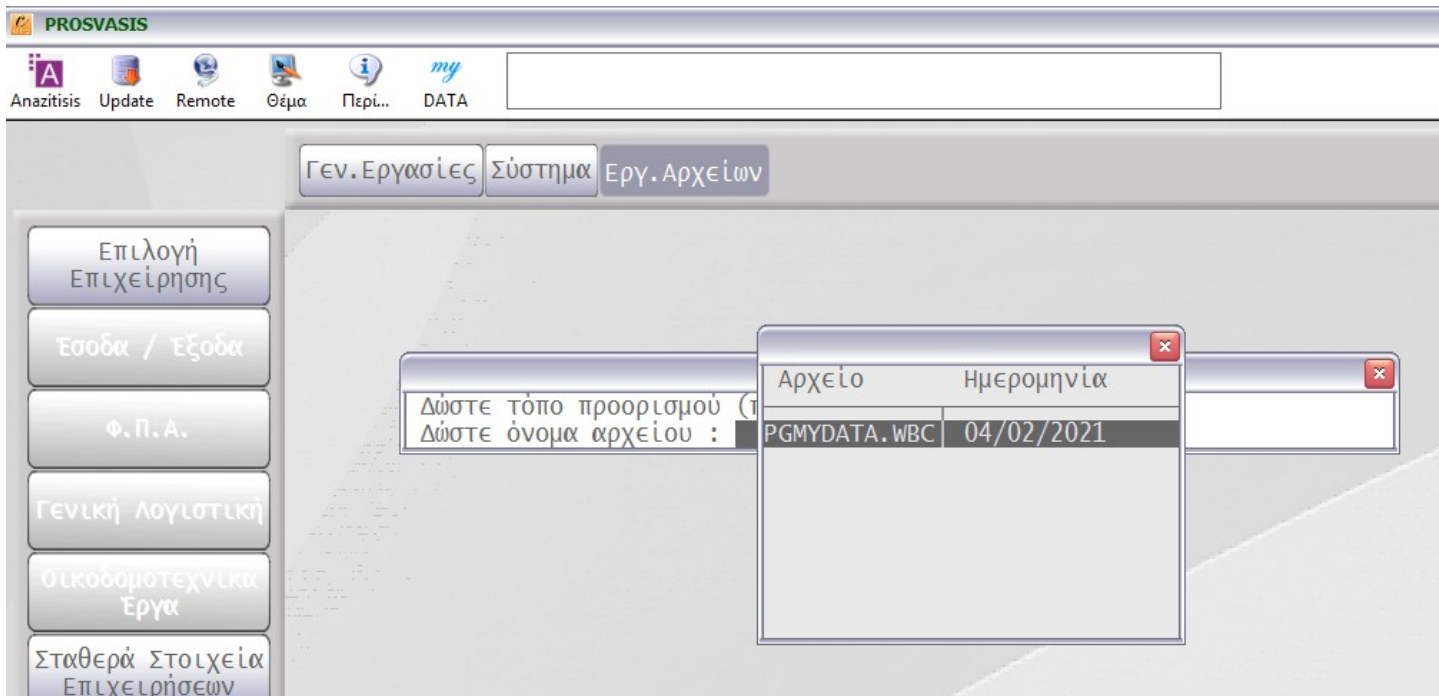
PROSVASIS

Anazitisis Update Remote Θέμα Περί... DATA

Γεν.Εργασίες Σύστημα Εργ.Αρχείων

Επιλογή Επιχείρησης

Έσοδα / Έξοδα

Φ.Π.Α.

Γενική Λογιστική

Οικοδομοτεχνικά Έργα

Σταθερά Στοιχεία Επιχειρήσεων

Δώστε τόπο προορισμού (τ
Δώστε όνομα αρχείου :

| Αρχείο | Ημερομηνία |
|---|---|
| PGMYDATA.WBC | 04/02/2021 |